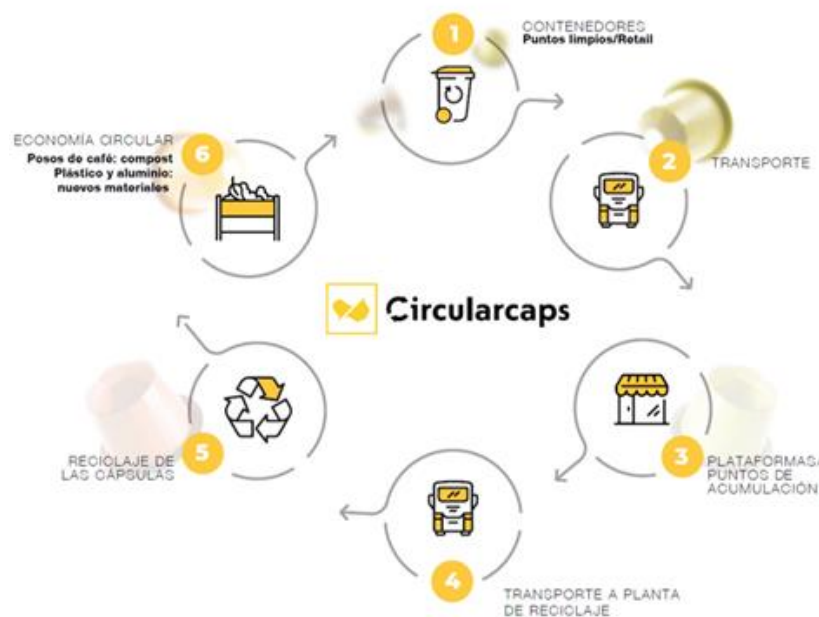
1
CONTENEDORES
Puntos limpios/Retail

2
TRANSPORTE

3
PLATAFORMAS/
PUNTOS DE
ACUMULACIÓN

4
TRANSPORTE A PLANTA
DE RECICLAJE

5
RECICLAJE DE
LAS CÁPSULAS

6
ECONOMÍA CIRCULAR
Posos de café: compost
Plástico y aluminio:
nuevos materiales

Circularcaps